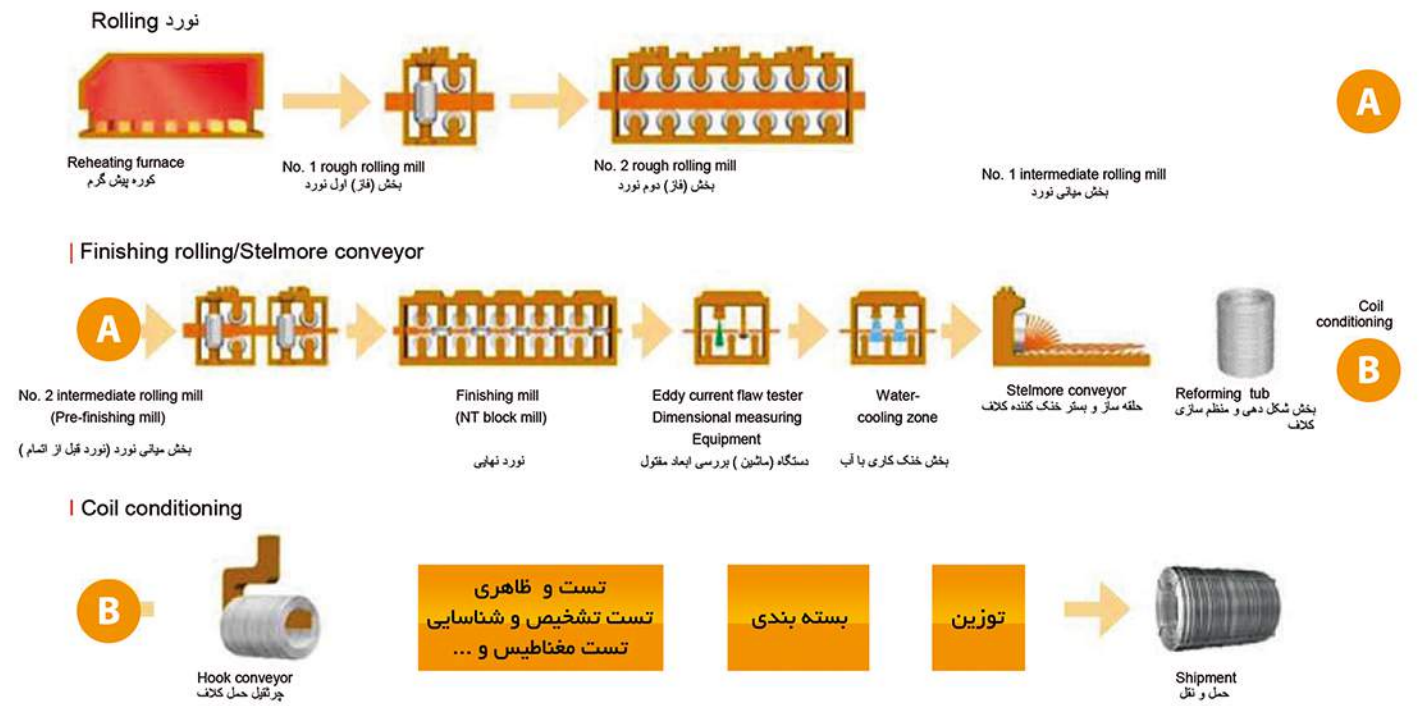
نورد Rolling

A

Reheating furnace
کوره پیش گرم

No. 1 rough rolling mill
بخش (فاز) اول نورد

No. 2 rough rolling mill
بخش (فاز) دوم نورد

No. 1 intermediate rolling mill
بخش میانی نورد

| Finishing rolling/Stelmore conveyor

A

Coil conditioning

B

No. 2 intermediate rolling mill
(Pre-finishing mill)
بخش میانی نورد (نورد قبل از اتمام )

Finishing mill
(NT block mill)
نورد نهایی

Eddy current flaw tester
Dimensional measuring Equipment
دستگاه (ماشین ) بررسی ابعاد مفتول

Water-cooling zone
بخش خنک کاری با آب

Stelmore conveyor
حلقه ساز و بستر خنک کننده کلاف

Reforming tub
بخش شکل دهی و منظم سازی کلاف

| Coil conditioning

B

Hook conveyor
چرثقیل حمل کلاف

تست ظاهری
تست تشخیص و شناسایی
تست مغناطیس و ...

بسته بندی

توزین

Shipment
حمل و نقل